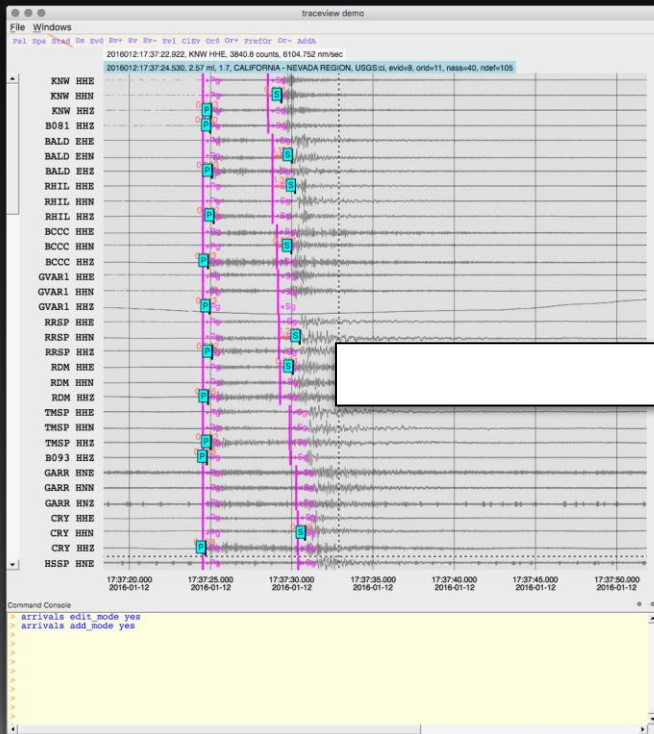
traceview demo

File Windows

Pal Spa Stad Ds Ev0 Ev+ Ev Ev- Evl ClEv Or0 Or+ PrefOr Or- AddA

2016012:17:37:22.922, KNW HHE, 3840.8 counts, 6104.752 nm/sec

2016012:17:37:24.530, 2.57 ml, 1.7, CALIFORNIA - NEVADA REGION, USGS:ci, evid=9, orid=11, nass=40, ndef=105

KNW HHE
KNW HHN
KNW HHZ
B081 HHZ
BALD EHE
BALD EHN
BALD EHZ
RHIL HHE
RHIL HHN
RHIL HHZ
BCCC HHE
BCCC HHN
BCCC HHZ
GVAR1 HHE
GVAR1 HHN
GVAR1 HHZ
RRSP HHE
RRSP HHN
RRSP HHZ
RDM HHE
RDM HHN
RDM HHZ
TMSP HHE
TMSP HHN
TMSP HHZ
B093 HHZ
GARR HNE
GARR HNN
GARR HNZ
CRY HHE
CRY HHN
CRY HHZ
HSSP HNE

S P P S P S P S P P S P S P P P S P

17:37:20.000 2016-01-12
17:37:25.000 2016-01-12
17:37:30.000 2016-01-12
17:37:35.000 2016-01-12
17:37:40.000 2016-01-12
17:37:45.000 2016-01-12
17:37:50.000 2016-01-12

Command Console
> arrivals edit_mode yes
> arrivals add_mode yes
>
>
>
>
>
>
>
>
>
>
>